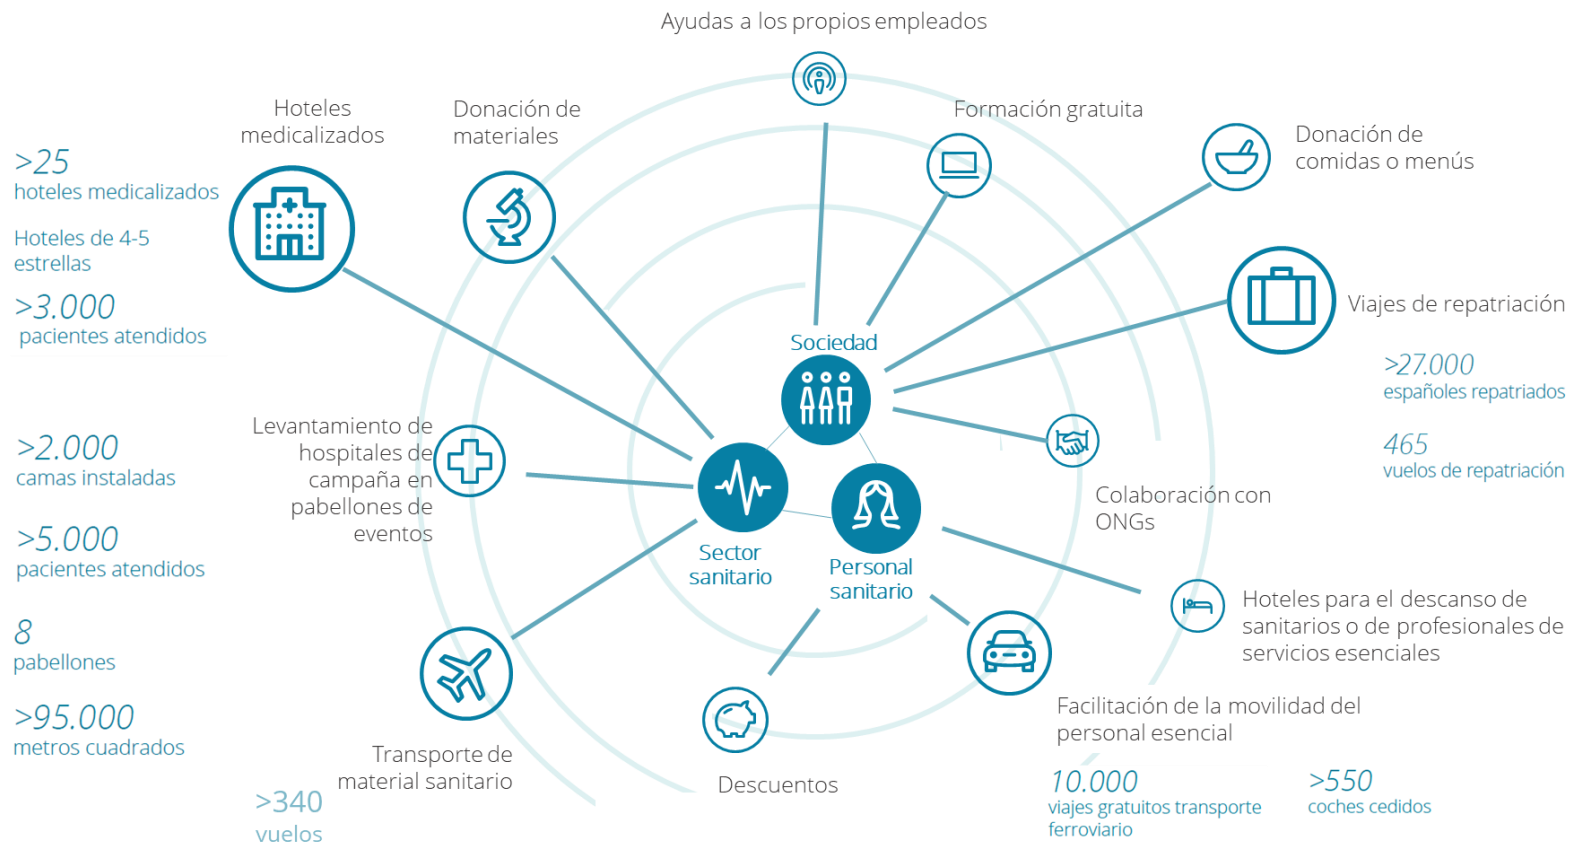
Ayudas a los propios empleados

Hoteles medicalizados

Donación de materiales

Formación gratuita

Donación de comidas o menús

>25
hoteles medicalizados

Hoteles de 4-5 estrellas

>3.000
pacientes atendidos

Viajes de repatriación

>27.000
españoles repatriados

465
vuelos de repatriación

Sociedad

Levantamiento de hospitales de campaña en pabellones de eventos

>2.000
camas instaladas

>5.000
pacientes atendidos

8
pabellones

>95.000
metros cuadrados

Sector sanitario

Personal sanitario

Colaboración con ONGs

Hoteles para el descanso de sanitarios o de profesionales de servicios esenciales

Facilitación de la movilidad del personal esencial

10.000
viajes gratuitos transporte ferroviario

>550
coches cedidos

Transporte de material sanitario

>340
vuelos

Descuentos